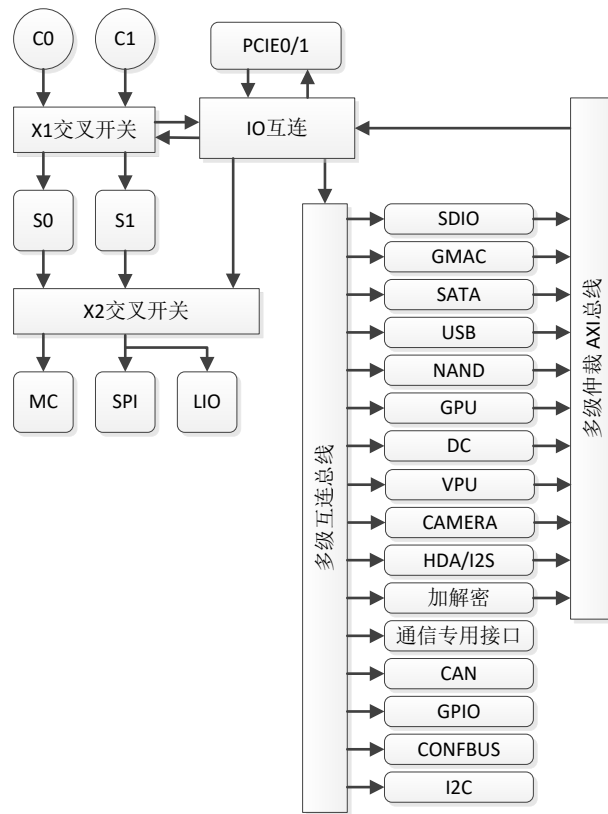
C0

C1

PCIE0/1

X1交叉开关

IO互连

S0

S1

X2交叉开关

MC

SPI

LIO

多级互连总线

SDIO

GMAC

SATA

USB

NAND

GPU

DC

VPU

CAMERA

HDA/I2S

加解密

通信专用接口

CAN

GPIO

CONFBUS

I2C

多级仲裁 AXI总线